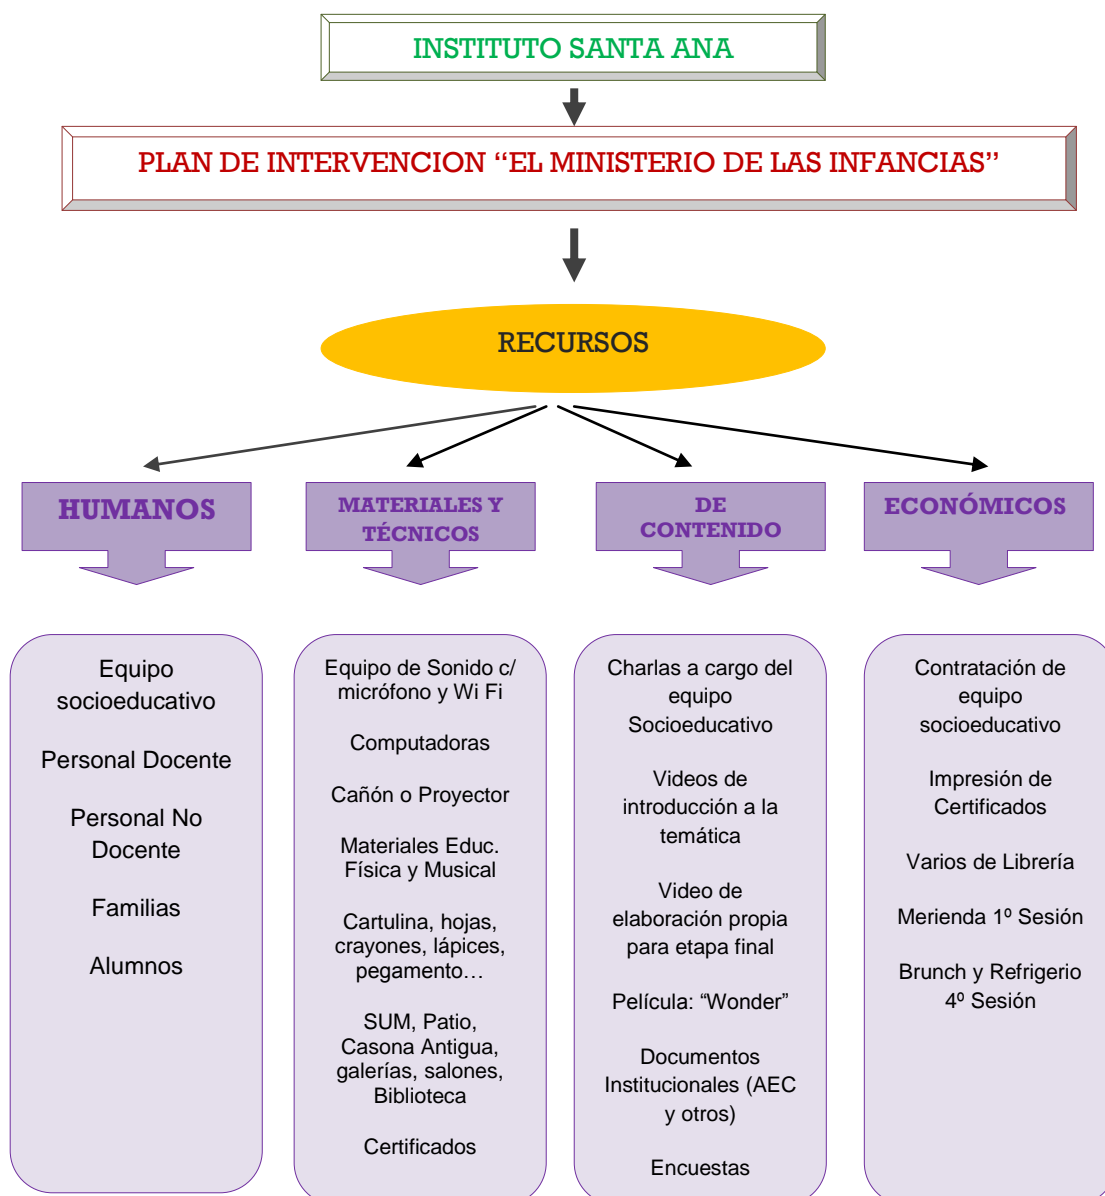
INSTITUTO SANTA ANA

PLAN DE INTERVENCION "EL MINISTERIO DE LAS INFANCIAS"

RECURSOS

HUMANOS

MATERIALES Y TÉCNICOS

DE CONTENIDO

ECONÓMICOS

Equipo socioeducativo

Personal Docente

Personal No Docente

Familias

Alumnos

Equipo de Sonido c/ micrófono y Wi Fi

Computadoras

Cañón o Proyector

Materiales Educ. Física y Musical

Cartulina, hojas, crayones, lápices, pegamento…

SUM, Patio, Casona Antigua, galerías, salones, Biblioteca

Certificados

Charlas a cargo del equipo Socioeducativo

Videos de introducción a la temática

Video de elaboración propia para etapa final

Película: "Wonder"

Documentos Institucionales (AEC y otros)

Encuestas

Contratación de equipo socioeducativo

Impresión de Certificados

Varios de Librería

Merienda 1º Sesión

Brunch y Refrigerio 4º Sesión